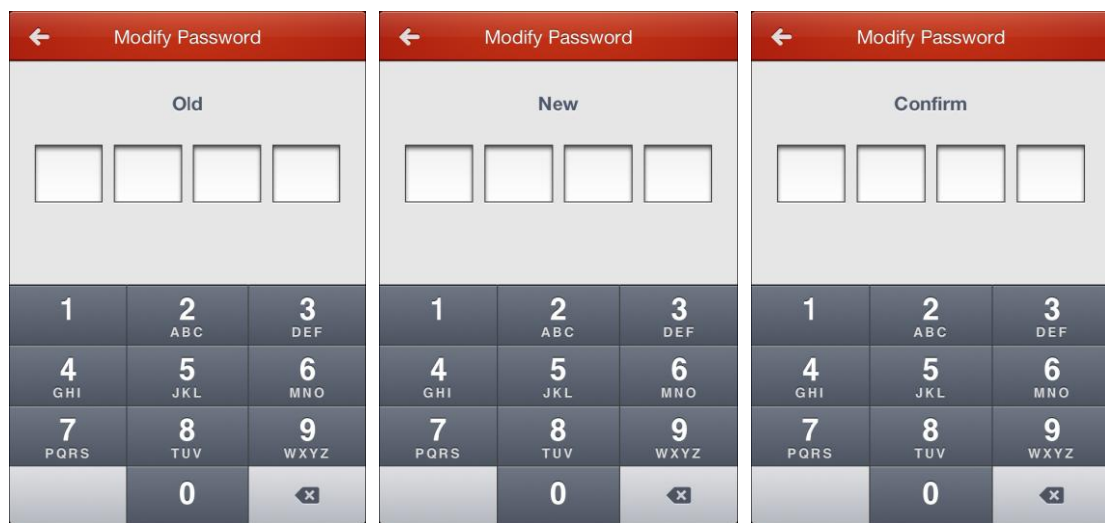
Modify Password

Old

1
2 ABC
3 DEF
4 GHI
5 JKL
6 MNO
7 PQRS
8 TUV
9 WXYZ
0

Modify Password

New

1
2 ABC
3 DEF
4 GHI
5 JKL
6 MNO
7 PQRS
8 TUV
9 WXYZ
0

Modify Password

Confirm

1
2 ABC
3 DEF
4 GHI
5 JKL
6 MNO
7 PQRS
8 TUV
9 WXYZ
0